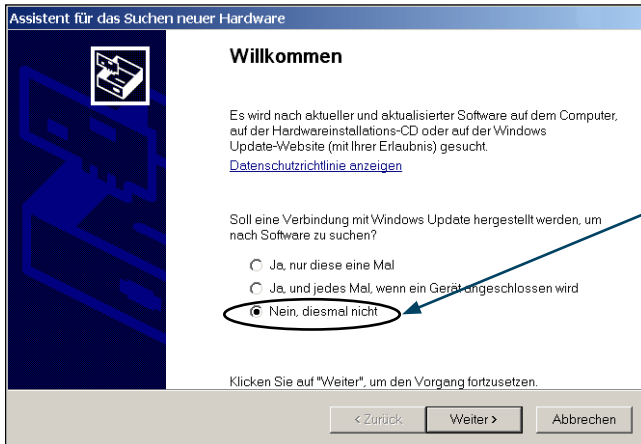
Assistent für das Suchen neuer Hardware

Willkommen

Es wird nach aktueller und aktualisierter Software auf dem Computer, auf der Hardwareinstallations-CD oder auf der Windows Update-Website (mit Ihrer Erlaubnis) gesucht.

Datenschutzrichtlinie anzeigen

Soll eine Verbindung mit Windows Update hergestellt werden, um nach Software zu suchen?

Ja, nur diese eine Mal

Ja, und jedes Mal, wenn ein Gerät angeschlossen wird

Nein, diesmal nicht

Klicken Sie auf "Weiter", um den Vorgang fortzusetzen.

< Zurück | Weiter > | Abbrechen